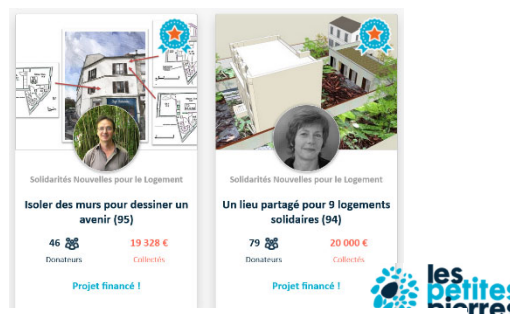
Solidarités Nouvelles pour le Logement

Isoler des murs pour dessiner un avenir (95)

46 Donateurs

19 328 € Collectés

Projet financé !

Solidarités Nouvelles pour le Logement

Un lieu partagé pour 9 logements solidaires (94)

79 Donateurs

20 000 € Collectés

Projet financé !

les petites pierres